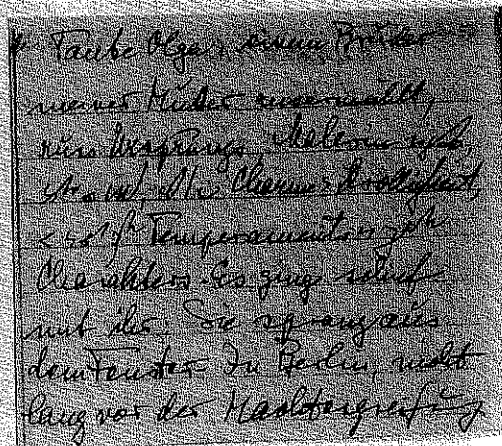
u. Taube übergab einem Bruder meines Vaters, unvermählt, von Ursprung Melancholiker, stand, der Charakter-Kälte, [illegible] Temperaments geh. Charakters. Es ging schief mit ihr. Sie sprang aus dem Fenster in Berlin, nicht lang vor der Machtergreifung